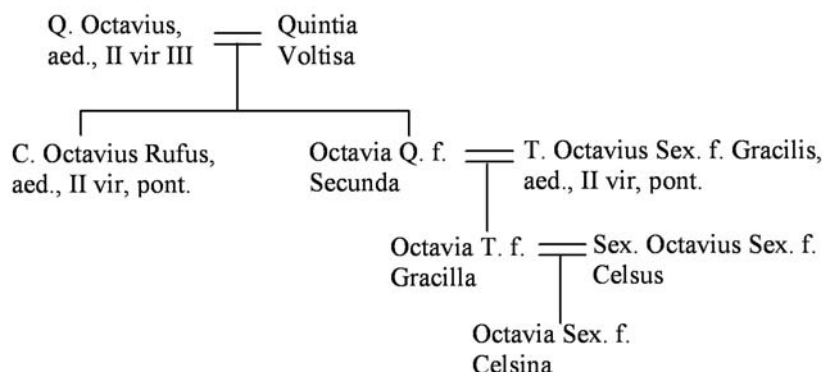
Q. Octavius, aed., II vir III

Quintia Voltisa

C. Octavius Rufus, aed., II vir, pont.

Octavia Q. f. Secunda

T. Octavius Sex. f. Gracilis, aed., II vir, pont.

Octavia T. f. Gracilla

Sex. Octavius Sex. f. Celsus

Octavia Sex. f. Celsina